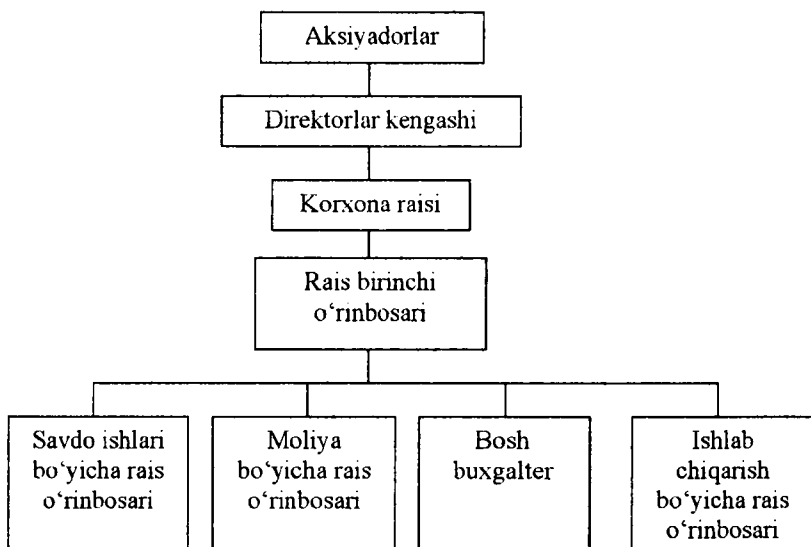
Aksiyadorlar

Direktorlar kengashi

Korxona raisi

Rais birinchi o'rinbosari

Savdo ishlari bo'yicha rais o'rinbosari

Moliya bo'yicha rais o'rinbosari

Bosh buxgalter

Ishlab chiqarish bo'yicha rais o'rinbosari